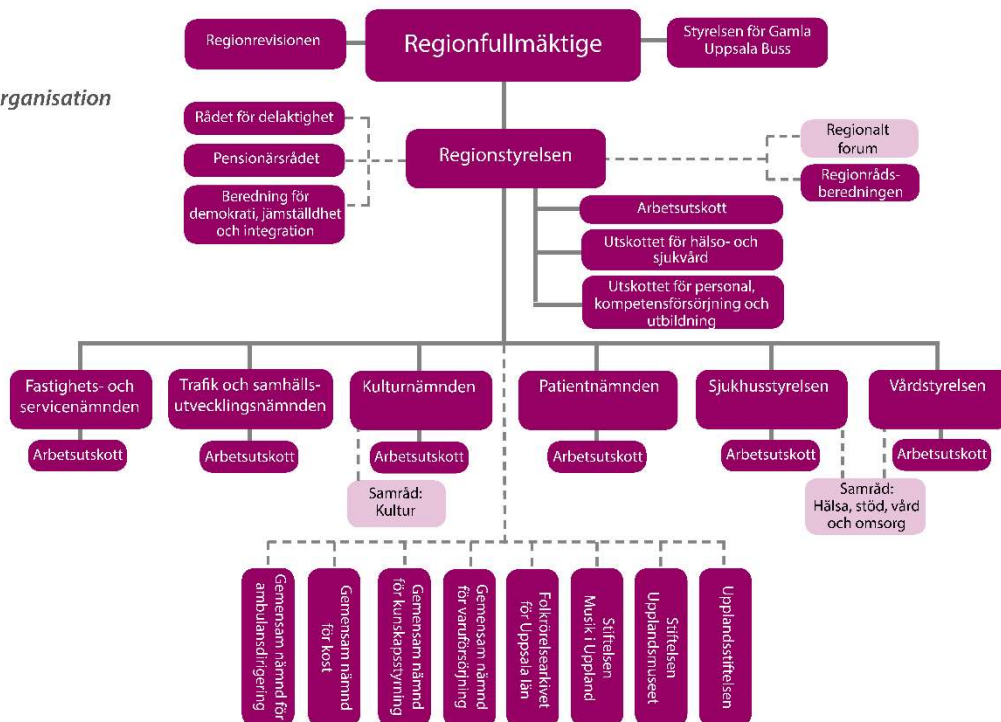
rganisation

Regionrevisionen

Regionfullmäktige

Styrelsen för Gamla Uppsala Buss

Rådet för delaktighet

Pensionärsrådet

Beredning för demokrati, jämställdhet och integration

Regionstyrelsen

Regionalt forum

Regionrådsberedningen

Arbetsutskott

Utskottet för hälso- och sjukvård

Utskottet för personal, kompetensförsörjning och utbildning

Fastighets- och servicenämnden

Arbetsutskott

Trafik och samhällsutvecklingsnämnden

Arbetsutskott

Kulturnämnden

Arbetsutskott

Samråd: Kultur

Patientnämnden

Arbetsutskott

Sjukhusstyrelsen

Arbetsutskott

Vårdstyrelsen

Arbetsutskott

Samråd: Hälsa, stöd, vård och omsorg

Gemensam nämnd för ambulansdirigering

Gemensam nämnd för kost

Gemensam nämnd för kunskapsstyrning

Gemensam nämnd för varuförsörjning

Folkrörelsearkivet för Uppsala län

Stiftelsen Musik i Uppland

Stiftelsen Upplandsmuseet

Upplandsstiftelsen